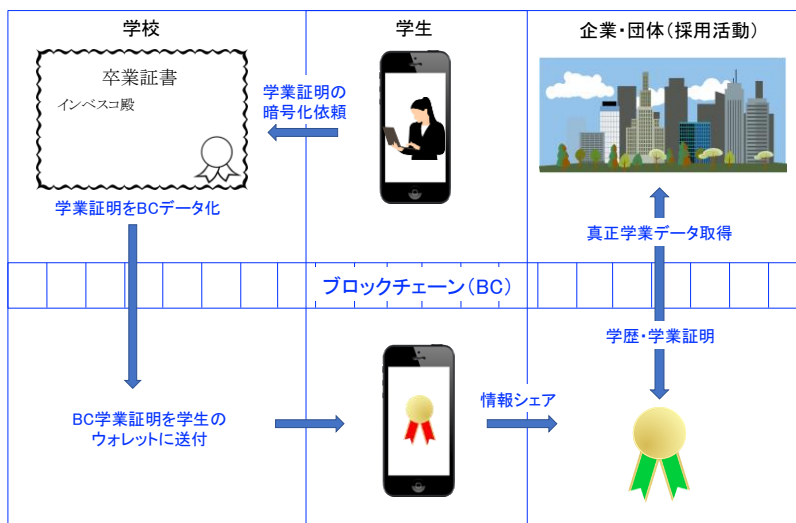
学校

学生

企業・団体（採用活動）

卒業証書

インベスコ殿

学業証明の暗号化依頼

学業証明をBCデータ化

真正学業データ取得

ブロックチェーン（BC）

学歴・学業証明

BC学業証明を学生のウォレットに送付

情報シェア